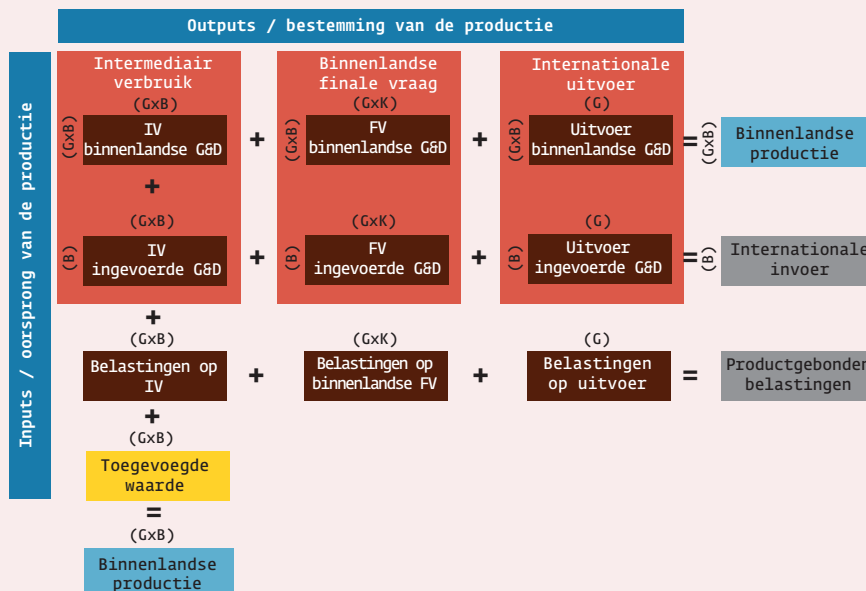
Outputs / bestemming van de productie

Inputs / oorsprong van de productie

Intermediair verbruik
(GxB)

Binnenlandse finale vraag
(GxK)

Internationale uitvoer
(G)

(GxB) IV binnenlandse G&D + (GxB) FV binnenlandse G&D + (GxB) Uitvoer binnenlandse G&D = (GxB) Binnenlandse productie

+

(GxB) (GxK) (G)

(B) IV ingevoerde G&D + (B) FV ingevoerde G&D + (B) Uitvoer ingevoerde G&D = (B) Internationale invoer

+

(GxB) (GxK) (G)

Belastingen op IV + Belastingen op binnenlandse FV + Belastingen op uitvoer = Productgebonden belastingen

+

(GxB)

Toegevoegde waarde

=

(GxB)

Binnenlandse productie